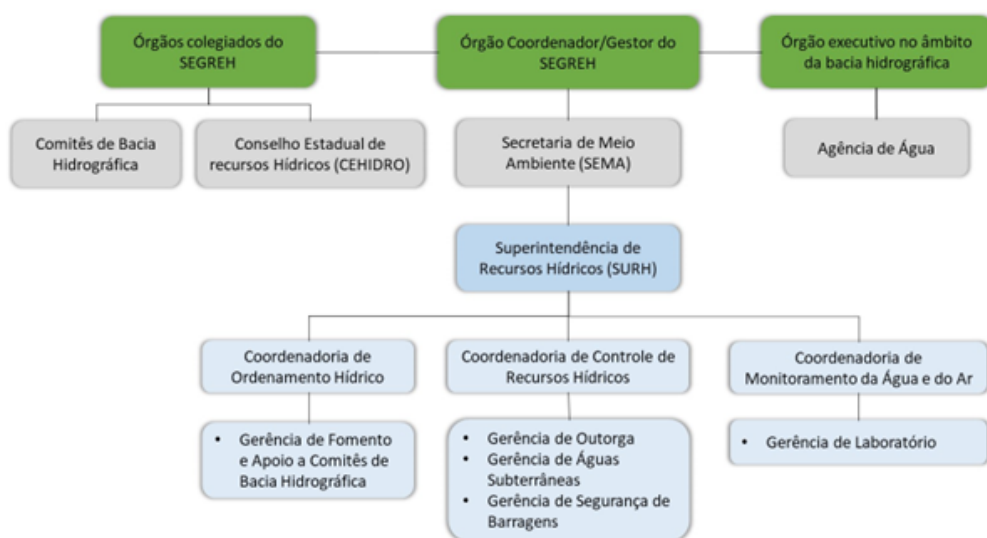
Órgãos colegiados do SEGREH

Órgão Coordenador/Gestor do SEGREH

Órgão executivo no âmbito da bacia hidrográfica

Comitês de Bacia Hidrográfica

Conselho Estadual de recursos Hídricos (CEHIDRO)

Secretaria de Meio Ambiente (SEMA)

Agência de Água

Superintendência de Recursos Hídricos (SURH)

Coordenadoria de Ordenamento Hídrico

Coordenadoria de Controle de Recursos Hídricos

Coordenadoria de Monitoramento da Água e do Ar

• Gerência de Fomento e Apoio a Comitês de Bacia Hidrográfica

• Gerência de Outorga
• Gerência de Águas Subterrâneas
• Gerência de Segurança de Barragens

• Gerência de Laboratório